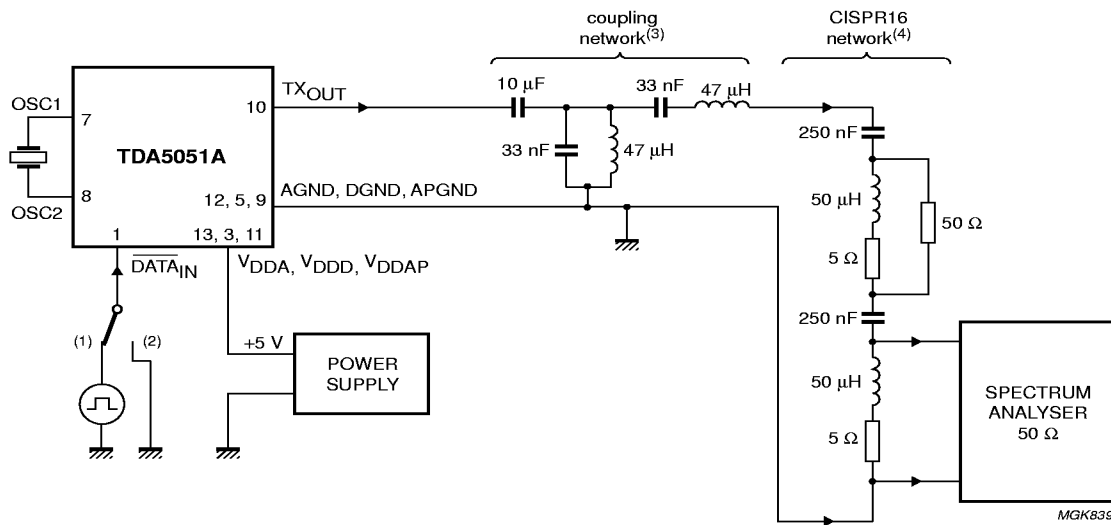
coupling network$^{(3)}$

CISPR16 network$^{(4)}$

OSC1

7

TDA5051A

10

TX$_{OUT}$

10 μF

33 nF

47 μH

33 nF

47 μH

250 nF

8

OSC2

12, 5, 9

AGND, DGND, APGND

50 μH

50 Ω

5 Ω

1

13, 3, 11

$\overline{DATA}_{IN}$

V$_{DDA}$, V$_{DDD}$, V$_{DDAP}$

250 nF

(1)

(2)

+5 V

POWER SUPPLY

50 μH

SPECTRUM ANALYSER 50 Ω

5 Ω

MGK839